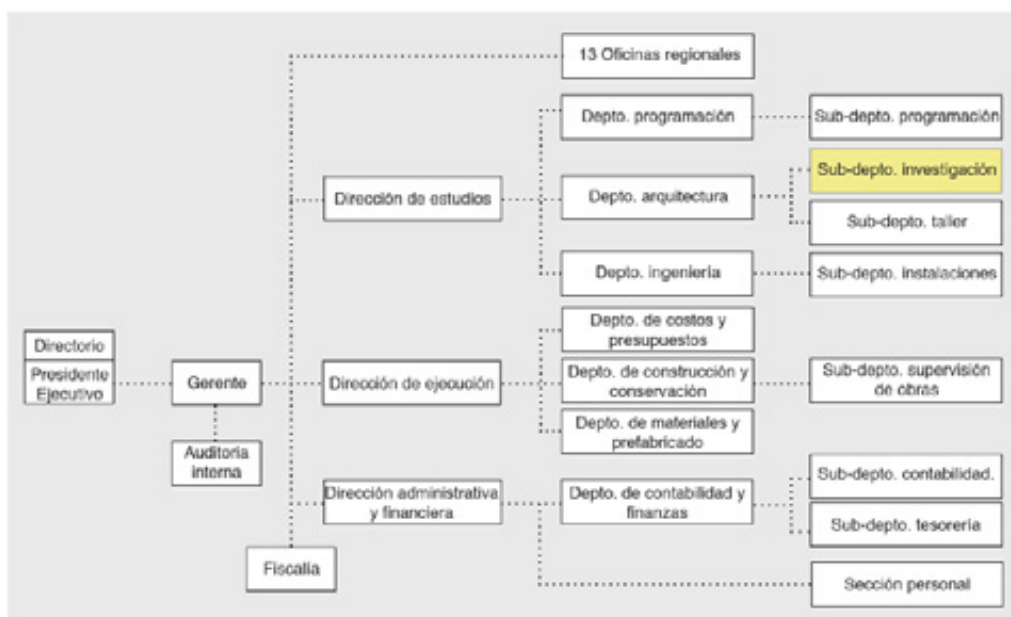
13 Oficinas regionales

Depto. programación

Sub-depto. programación

Sub-depto. investigación

Dirección de estudios

Depto. arquitectura

Sub-depto. taller

Depto. ingeniería

Sub-depto. instalaciones

Depto. de costos y presupuestos

Directorio

Presidente Ejecutivo

Gerente

Dirección de ejecución

Depto. de construcción y conservación

Sub-depto. supervisión de obras

Depto. de materiales y prefabricado

Auditoría interna

Dirección administrativa y financiera

Depto. de contabilidad y finanzas

Sub-depto. contabilidad.

Sub-depto. tesorería

Fiscalía

Sección personal